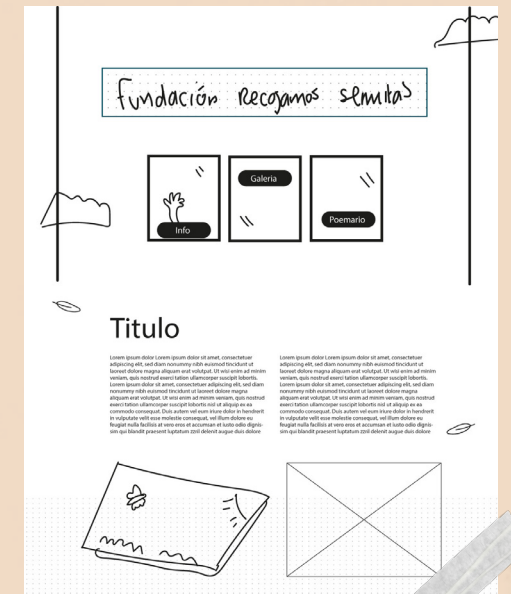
fundación Recogamos semillas

Galeria

Info

Poemario

Titulo

Lorem ipsum dolor Lorem ipsum dolor sit amet, consectetuer adipiscing elit, sed diam nonummy nibh euismod tincidunt ut laoreet dolore magna aliquam erat volutpat. Ut wisi enim ad minim veniam, quis nostrud exerci tation ullamcorper suscipit lobortis. Lorem ipsum dolor sit amet, consectetuer adipiscing elit, sed diam nonummy nibh euismod tincidunt ut laoreet dolore magna aliquam erat volutpat. Ut wisi enim ad minim veniam, quis nostrud exerci tation ullamcorper suscipit lobortis nisl ut aliquip ex ea commodo consequat. Duis autem vel eum iriure dolor in hendrerit in vulputate velit esse molestie consequat, vel illum dolore eu feugiat nulla facilisis at vero eros et accumsan et iusto odio dignissim qui blandit praesent luptatum zzril delenit augue duis dolore

Lorem ipsum dolor Lorem ipsum dolor sit amet, consectetuer adipiscing elit, sed diam nonummy nibh euismod tincidunt ut laoreet dolore magna aliquam erat volutpat. Ut wisi enim ad minim veniam, quis nostrud exerci tation ullamcorper suscipit lobortis. Lorem ipsum dolor sit amet, consectetuer adipiscing elit, sed diam nonummy nibh euismod tincidunt ut laoreet dolore magna aliquam erat volutpat. Ut wisi enim ad minim veniam, quis nostrud exerci tation ullamcorper suscipit lobortis nisl ut aliquip ex ea commodo consequat. Duis autem vel eum iriure dolor in hendrerit in vulputate velit esse molestie consequat, vel illum dolore eu feugiat nulla facilisis at vero eros et accumsan et iusto odio dignissim qui blandit praesent luptatum zzril delenit augue duis dolore